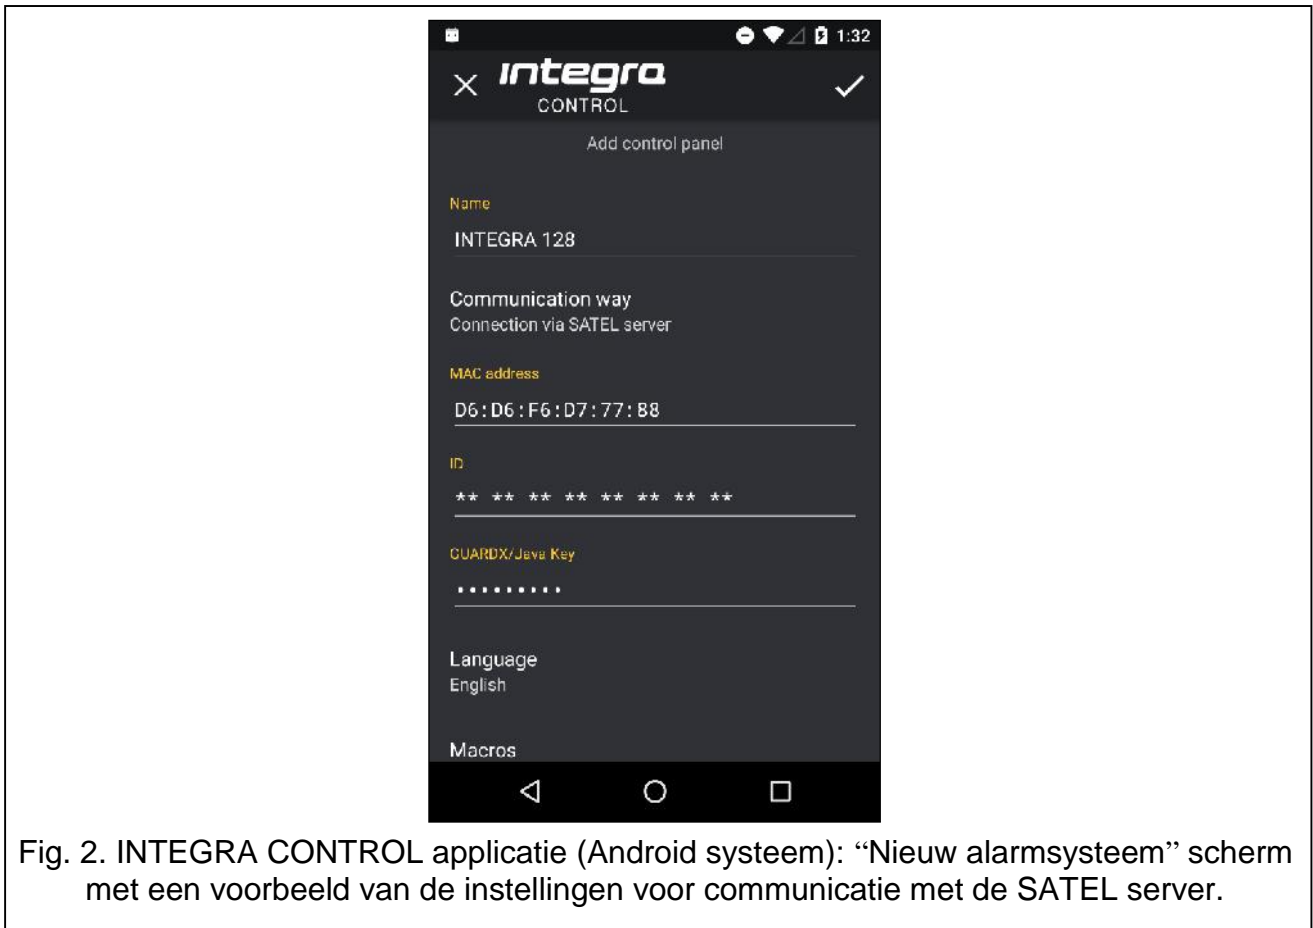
1:32

integra
CONTROL

Add control panel

Name
INTEGRA 128

Communication way
Connection via SATEL server

MAC address
D6:D6:F6:D7:77:B8

ID
** ** ** ** ** ** ** **

GUARDX/Java Key
.........

Language
English

Macros

Fig. 2. INTEGRA CONTROL applicatie (Android systeem): “Nieuw alarmsysteem” scherm met een voorbeeld van de instellingen voor communicatie met de SATEL server.